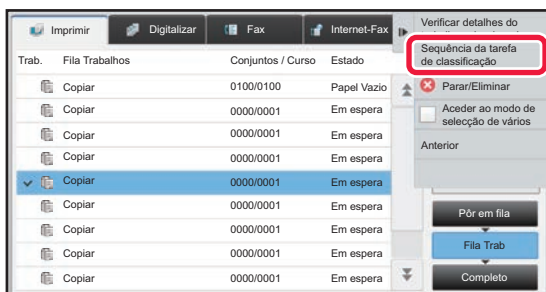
Imprimir | Digitalizar | Fax | Internet-Fax

| Trab. | Fila Trabalhos | Conjuntos / Curso | Estado |
|---|---|---|---|
| | Copiar | 0100/0100 | Papel Vazio |
| | Copiar | 0000/0001 | Em espera |
| | Copiar | 0000/0001 | Em espera |
| | Copiar | 0000/0001 | Em espera |
| | Copiar | 0000/0001 | Em espera |
| | Copiar | 0000/0001 | Em espera |
| | Copiar | 0000/0001 | Em espera |
| | Copiar | 0000/0001 | Em espera |
| | Copiar | 0000/0001 | Em espera |

Verificar detalhes do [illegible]

Sequência da tarefa de classificação

Parar/Eliminar

Aceder ao modo de selecção de vários

Anterior

Pôr em fila

Fila Trab

Completo